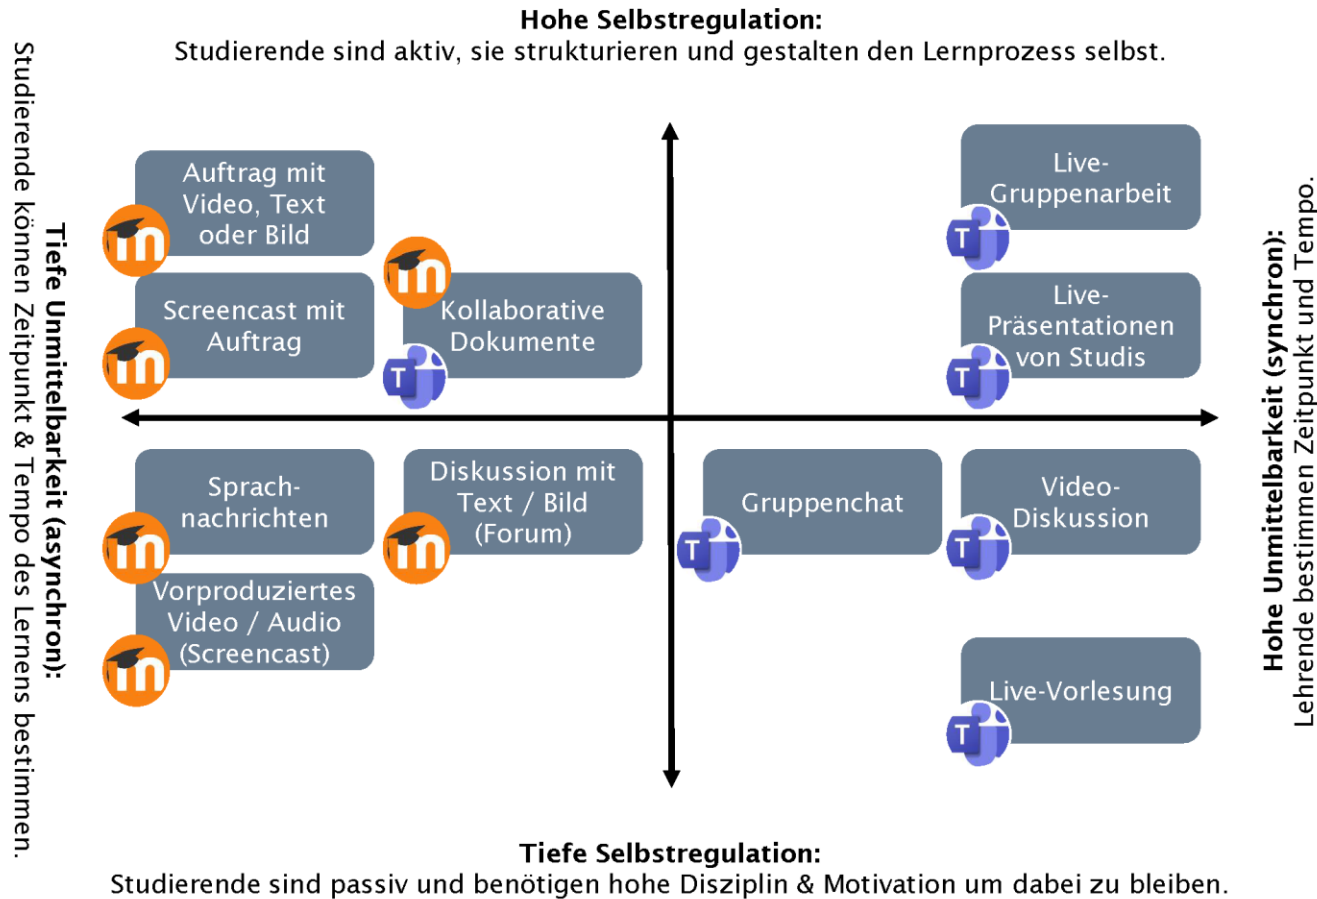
**Hohe Selbstregulation:**
Studierende sind aktiv, sie strukturieren und gestalten den Lernprozess selbst.

**Tiefe Unmittelbarkeit (asynchron):**
Studierende können Zeitpunkt & Tempo des Lernens bestimmen.

**Hohe Unmittelbarkeit (synchron):**
Lehrende bestimmen Zeitpunkt und Tempo.

Auftrag mit Video, Text oder Bild

Screencast mit Auftrag

Kollaborative Dokumente

Live-Gruppenarbeit

Live-Präsentationen von Studis

Sprachnachrichten

Diskussion mit Text / Bild (Forum)

Gruppenchat

Video-Diskussion

Vorproduziertes Video / Audio (Screencast)

Live-Vorlesung

**Tiefe Selbstregulation:**
Studierende sind passiv und benötigen hohe Disziplin & Motivation um dabei zu bleiben.